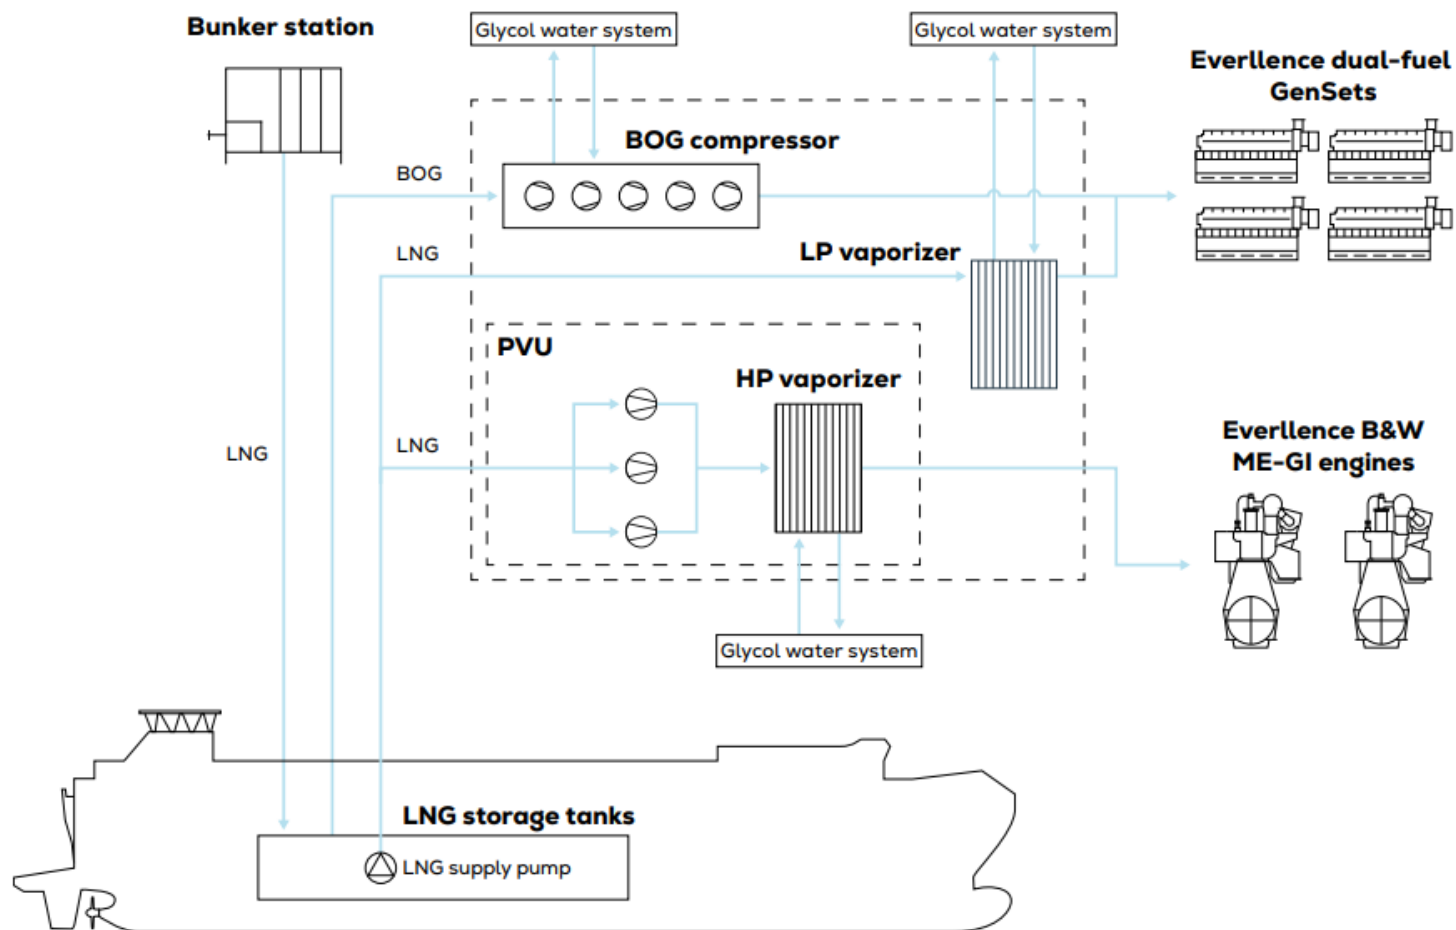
Bunker station

Glycol water system

Glycol water system

Everllence dual-fuel GenSets

BOG compressor

BOG

LNG

LP vaporizer

PVU

HP vaporizer

LNG

LNG

Everllence B&W ME-GI engines

Glycol water system

LNG storage tanks

LNG supply pump